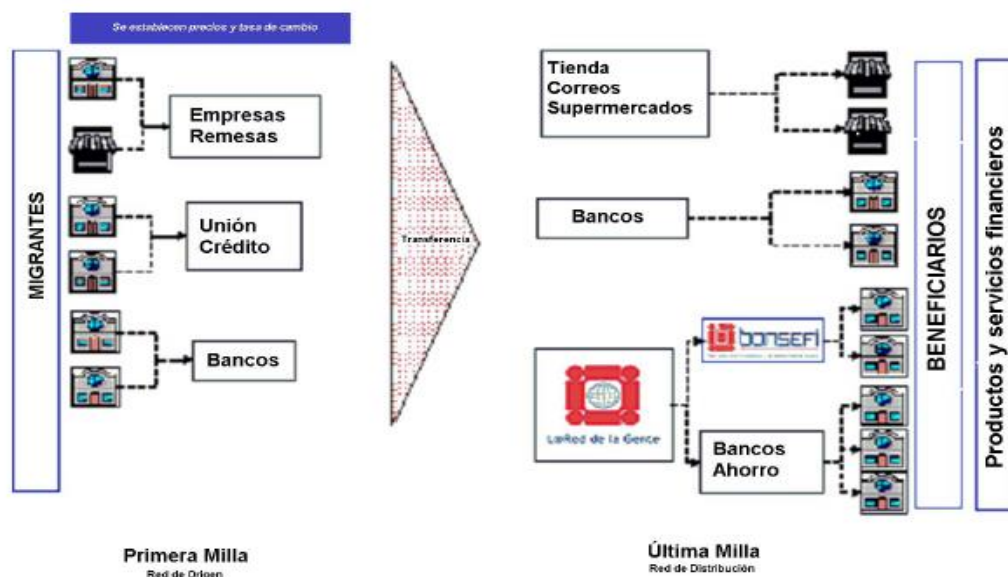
Se establecen precios y tasa de cambio

MIGRANTES

Empresas Remesas

Unión Crédito

Bancos

Transferencia

Tienda
Correos
Supermercados

Bancos

bansefi

LaRed de la Gente

Bancos Ahorro

BENEFICIARIOS

Productos y servicios financieros

Primera Milla
Red de Origen

Última Milla
Red de Distribución